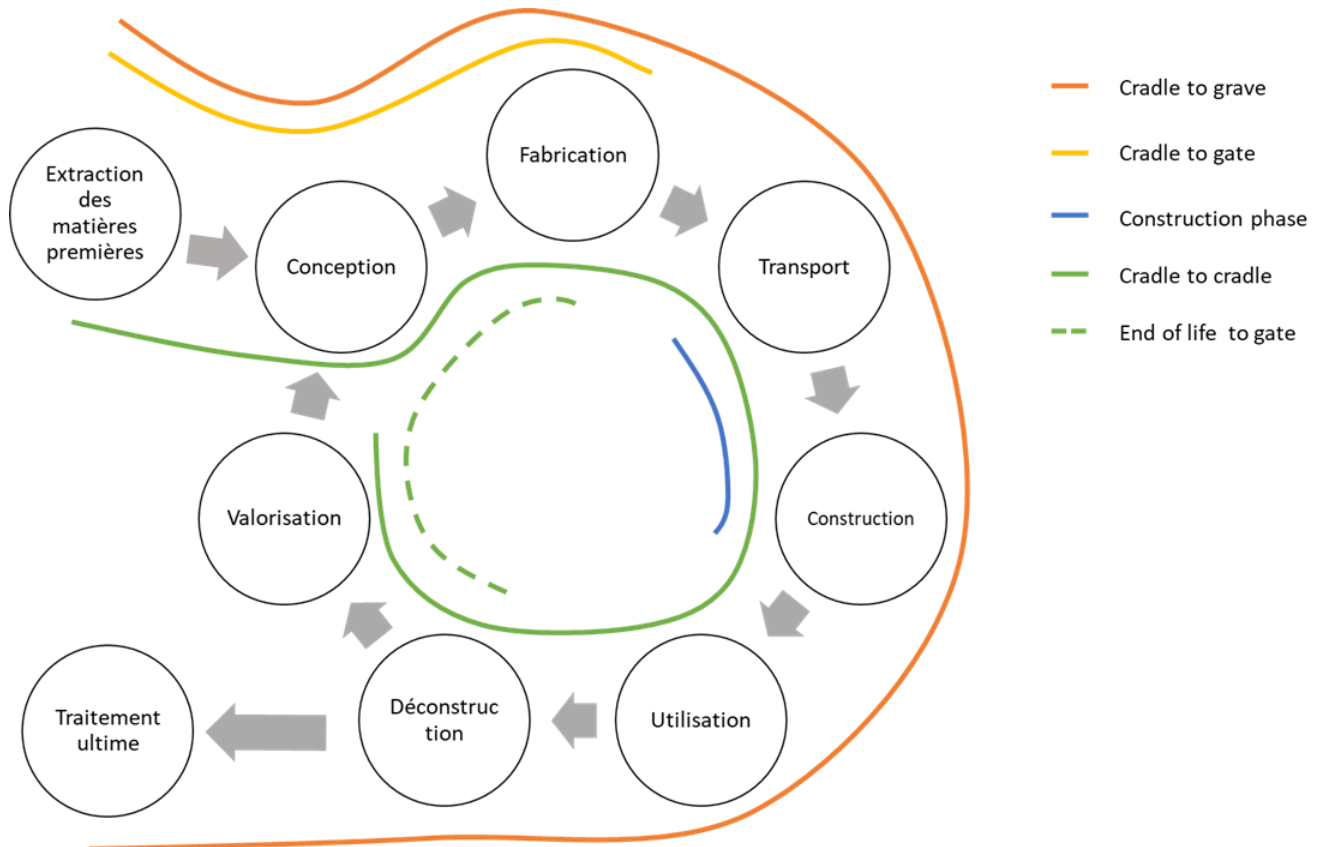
Extraction des matières premières

Conception

Fabrication

Transport

Construction

Utilisation

Déconstruc tion

Traitement ultime

Valorisation

Cradle to grave

Cradle to gate

Construction phase

Cradle to cradle

End of life to gate